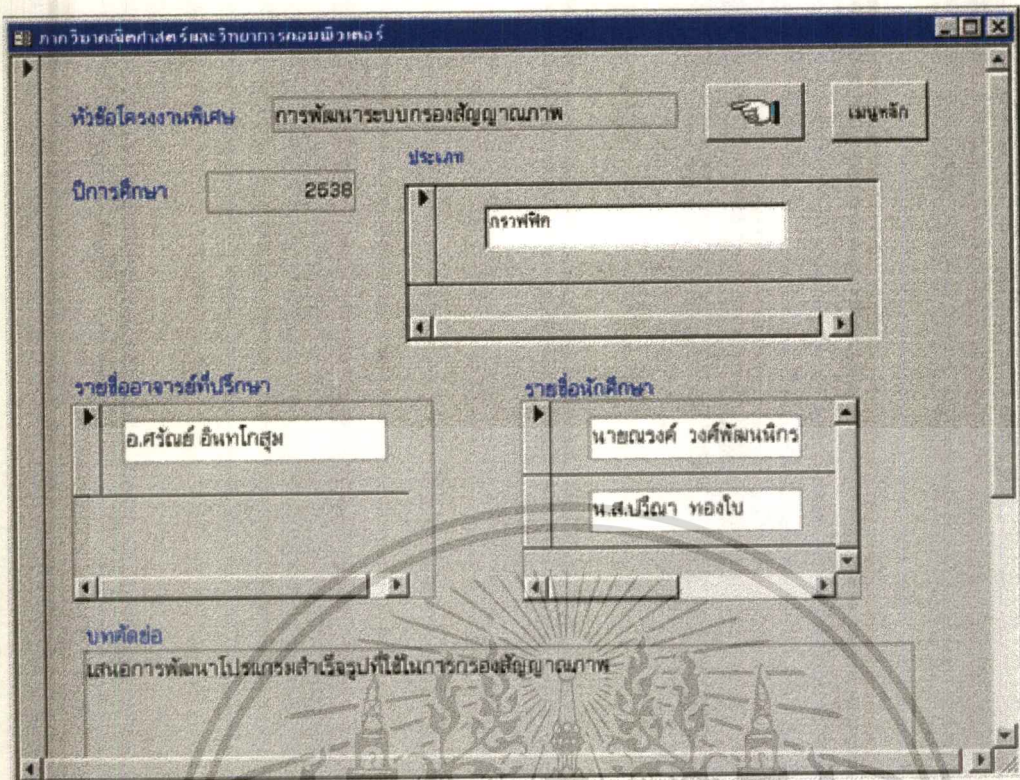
ภาควิชาคณิตศาสตร์และวิทยาการคอมพิวเตอร์

หัวข้อโครงงานพิเศษ การพัฒนาระบบกรองสัญญาณภาพ

เมนูหลัก

ประเภท

ปีการศึกษา 2538

กราฟฟิก

รายชื่ออาจารย์ที่ปรึกษา

อ.ศรัณย์ อินทโกสุม

รายชื่อนักศึกษา

นายณรงค์ วงศ์พัฒนนิกร

น.ส.ปรีณา ทองใบ

บทคัดย่อ

เสนอการพัฒนาโปรแกรมสำเร็จรูปที่ใช้ในการกรองสัญญาณภาพ